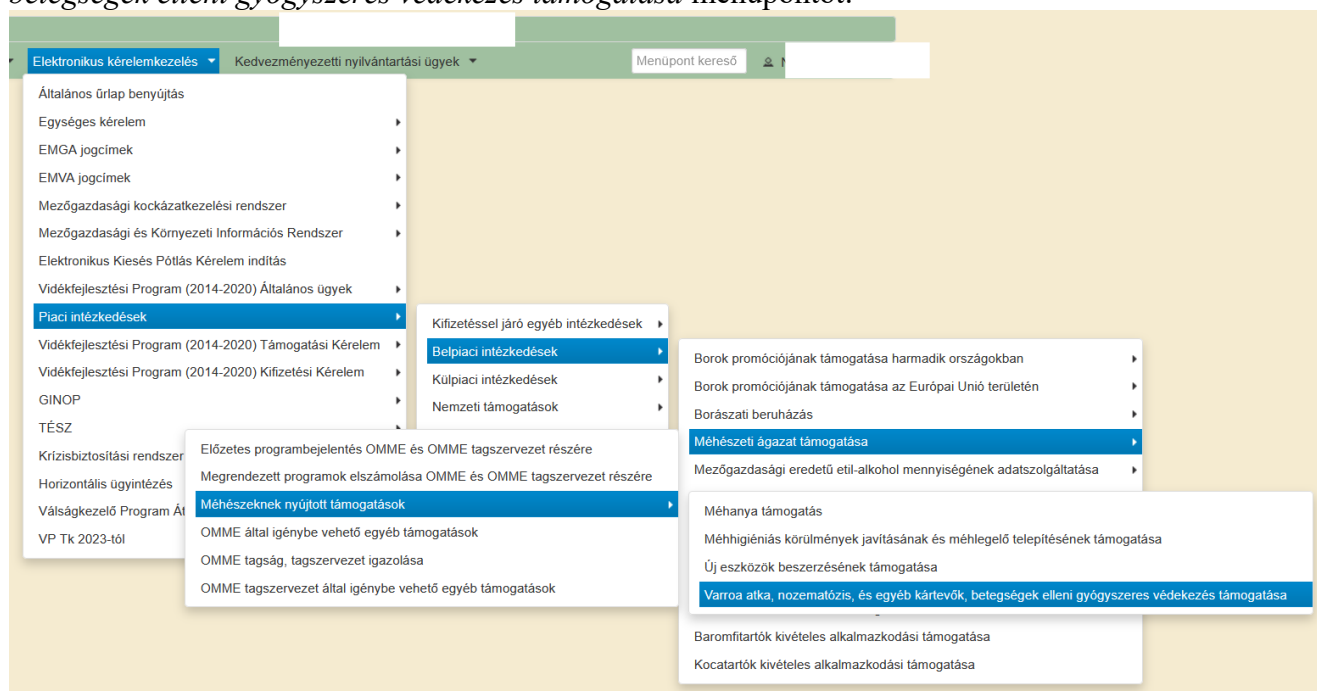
betegségek elleni gyógyszeres védekezés támogatása menüpontot.

Elektronikus kérelemkezelés
Kedvezményezetti nyilvántartási ügyek
Menüpont kereső

Általános űrlap benyújtás
Egységes kérelem
EMGA jogcímek
EMVA jogcímek
Mezőgazdasági kockázatkezelési rendszer
Mezőgazdasági és Környezeti Információs Rendszer
Elektronikus Kiesés Pótlás Kérelem indítás
Vidékfejlesztési Program (2014-2020) Általános ügyek
Piaci intézkedések
Vidékfejlesztési Program (2014-2020) Támogatási Kérelem
Vidékfejlesztési Program (2014-2020) Kifizetési Kérelem
GINOP
TÉSZ
Krízisbiztosítási rendszer
Horizontális ügyintézés
Válságkezelő Program Át
VP Tk 2023-tól

Kifizetéssel járó egyéb intézkedések
Belpiaci intézkedések
Külpiaci intézkedések
Nemzeti támogatások

Borok promóciójának támogatása harmadik országokban
Borok promóciójának támogatása az Európai Unió területén
Borászati beruházás
Méhészeti ágazat támogatása
Mezőgazdasági eredetű etil-alkohol mennyiségének adatszolgáltatása

Előzetes programbejelentés OMME és OMME tagszervezet részére
Megrendezett programok elszámolása OMME és OMME tagszervezet részére
Méhészeknek nyújtott támogatások
OMME által igénybe vehető egyéb támogatások
OMME tagság, tagszervezet igazolása
OMME tagszervezet által igénybe vehető egyéb támogatások

Méhanya támogatás
Méhhigiéniás körülmények javításának és méhlegelő telepítésének támogatása
Új eszközök beszerzésének támogatása
Varroa atka, nozematózis, és egyéb kártevők, betegségek elleni gyógyszeres védekezés támogatása

Baromfitartók kivételes alkalmazkodási támogatása
Kocatartók kivételes alkalmazkodási támogatása